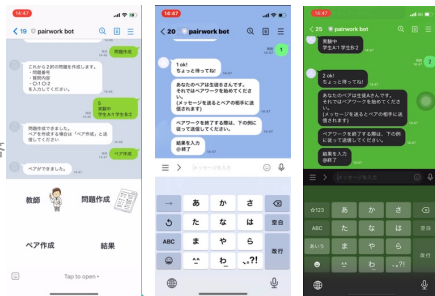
16:47
< 19 pairwork bot
問題作成
これから2択の問題を作成します。
・問題番号
・質問内容
・0か1か
を入力してください。
3
実験中
学生A？学生B？
1
問題作成できました。
ペアを作成する場合は「ペア作成」と送ってください。
ペア作成
ペアができました。
教師
問題作成
ペア作成
結果
Tap to open

16:47
< 20 pairwork bot
1
1 ok!
ちょっと待ってね!
あなたのペアは生徒Bさんです。
それではペアワークを始めてください
[メッセージを送るとペアの相手に送信されます]
ペアワークを終了する際は、下の例に従って送信してください
結果を入力
⑤終了
メッセージを入力
あ
か
さ
た
な
は
ま
や
ら
わ
ABC
改行

16:47
< 20 pairwork bot
実験中
学生A？学生B？
2
2 ok!
ちょっと待ってね!
あなたのペアは生徒Aさんです。
それではペアワークを始めてください
[メッセージを送るとペアの相手に送信されます]
ペアワークを終了する際は、下の例に従って送信してください
結果を入力
⑤終了
メッセージを入力
☆123
あ
か
さ
た
な
は
ま
や
ら
わ
ABC
あいう
改行